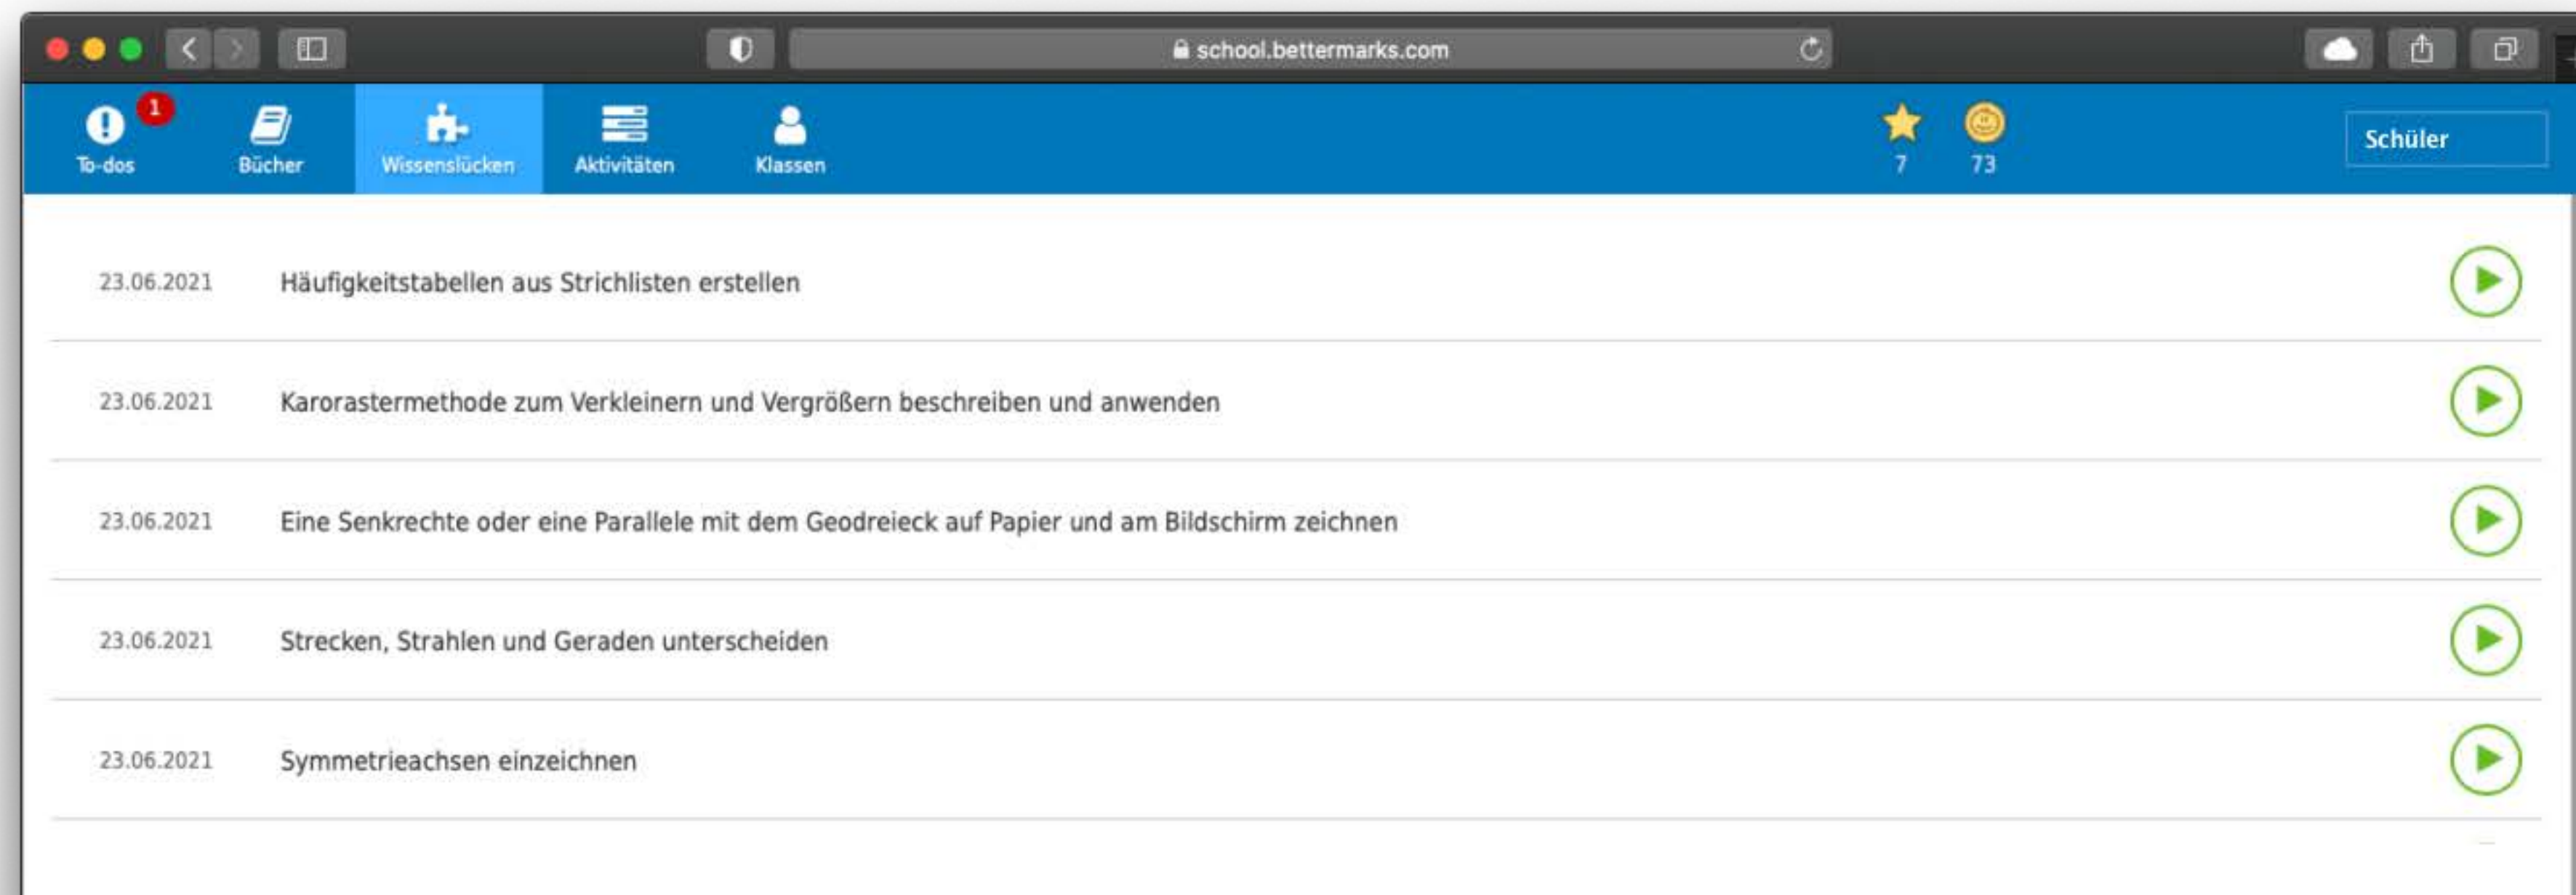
school.bettermarks.com

1
To-dos
Bücher
Wissenslücken
Aktivitäten
Klassen
7
73
Schüler

| | |
|---|---|
| 23.06.2021 | Häufigkeitstabellen aus Strichlisten erstellen |
| 23.06.2021 | Karorastermethode zum Verkleinern und Vergrößern beschreiben und anwenden |
| 23.06.2021 | Eine Senkrechte oder eine Parallele mit dem Geodreieck auf Papier und am Bildschirm zeichnen |
| 23.06.2021 | Strecken, Strahlen und Geraden unterscheiden |
| 23.06.2021 | Symmetrieachsen einzeichnen |